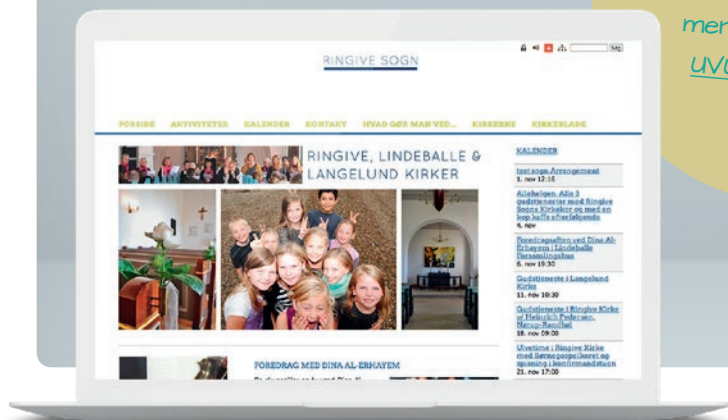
mer
uv

RINGIVE SOGN

Søg

FORSIDE AKTIVITETER KALENDER KONTAKT HVAD GØR MAN VED... KIRKERNE KIRKEBLADE

RINGIVE, LINDEBALLE & LANGELUND KIRKER

KALENDER

test sogn Arrangement
1. nov 12:15

Allehelgen: Alle 3 gudstjenester med Ringive Sogns Kirkekor og med en kop kaffe efterfølgende
4. nov

Foredragsaften ved Dina Al-Erhayem i Lindeballe Forsamlingshus
6. nov 19:30

Gudstjeneste i Langelund Kirke
11. nov 10:30

Gudstjeneste i Ringive Kirke v/ Helurich Pedersen, Nørup-Randbøl
18. nov 09:00

Ulvetime i Ringive Kirke med Børnegospelkoret og spisning i konfirmandstuen
21. nov 17:00

FOREDRAG MED DINA AL-ERHAYEM

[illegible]